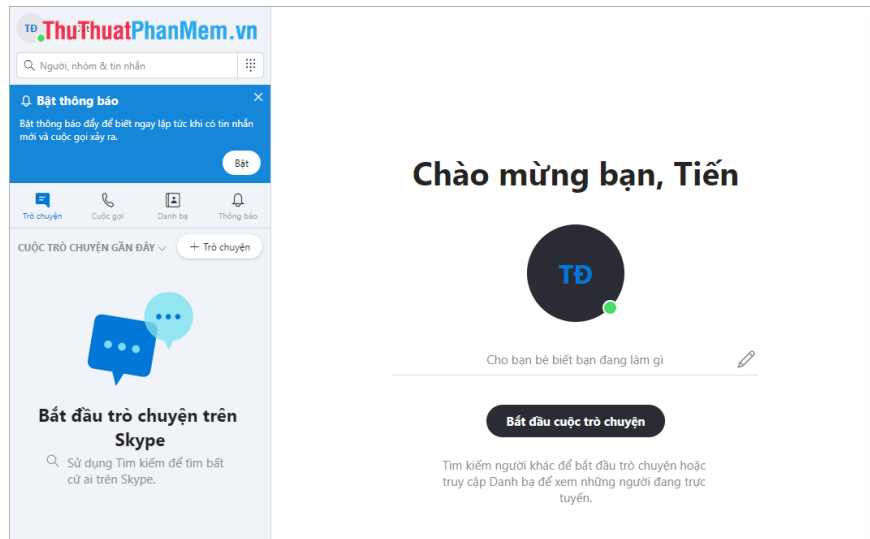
TĐ ThuThuatPhanMem.vn

Người, nhóm & tin nhắn

Bật thông báo

Bật thông báo đẩy để biết ngay lập tức khi có tin nhắn mới và cuộc gọi xảy ra.

Bật

Trò chuyện
Cuộc gọi
Danh bạ
Thông báo

CUỘC TRÒ CHUYỆN GẦN ĐÂY

+ Trò chuyện

Bắt đầu trò chuyện trên Skype

Sử dụng Tìm kiếm để tìm bất cứ ai trên Skype.

Chào mừng bạn, Tiến

TĐ

Cho bạn bè biết bạn đang làm gì

Bắt đầu cuộc trò chuyện

Tìm kiếm người khác để bắt đầu trò chuyện hoặc truy cập Danh bạ để xem những người đang trực tuyến.